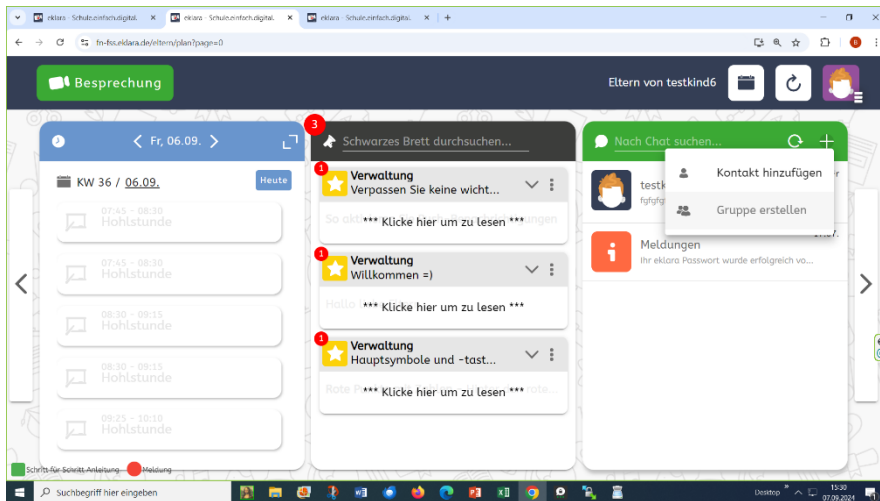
eklara - Schule.einfach.digital. ×
eklara - Schule.einfach.digital. ×
eklara - Schule.einfach.digital. ×
+

fn-fss.eklara.de/eltern/plan?page=0

Besprechung

Eltern von testkind6

Fr, 06.09.

KW 36 / 06.09.

Heute

07:45 - 08:30
Hohlstunde

07:45 - 08:30
Hohlstunde

08:30 - 09:15
Hohlstunde

08:30 - 09:15
Hohlstunde

09:25 - 10:10
Hohlstunde

3

Schwarzes Brett durchsuchen...

1
Verwaltung
Verpassen Sie keine wicht...
*** Klicke hier um zu lesen ***

1
Verwaltung
Willkommen =)
*** Klicke hier um zu lesen ***

1
Verwaltung
Hauptsymbole und -tast...
*** Klicke hier um zu lesen ***

Nach Chat suchen...

Kontakt hinzufügen

Gruppe erstellen

testk
fgfgfg

Meldungen
Ihr eklara Passwort wurde erfolgreich vo...

Schritt für Schritt Anleitung
Meldung

Suchbegriff hier eingeben

Desktop
15:30
07.09.2024